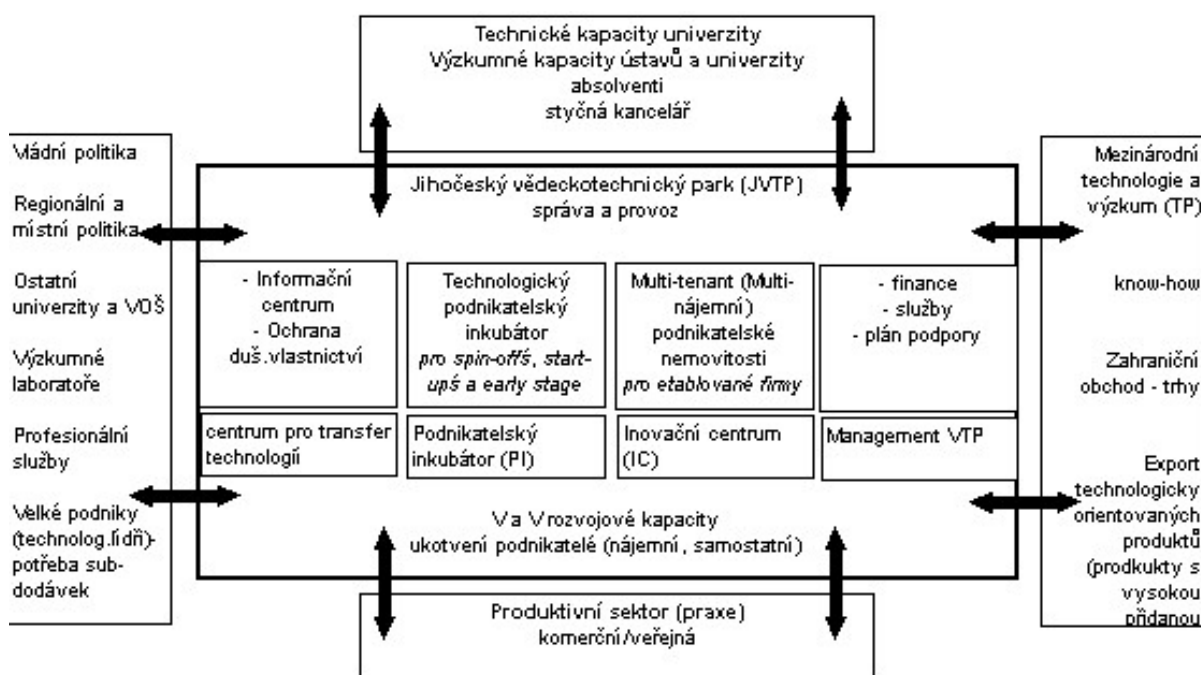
Technické kapacity univerzity
Výzkumné kapacity ústavů a univerzity
absolventi
styčná kancelář

Vládní politika

Regionální a místní politika

Ostatní univerzity a VOŠ

Výzkumné laboratoře

Profesionální služby

Velké podniky (technolog.lídři)- potřeba subdodávek

Jihočeský vědeckotechnický park (JVTP)
správa a provoz

- Informační centrum
- Ochrana duš.vlastnictví

Technologický podnikatelský inkubátor
*pro spin-offs, start-ups a early stage*

Multi-tenant (Multi-nájemní) podnikatelské nemovitosti
*pro etablované firmy*

- finance
- služby
- plán podpory

centrum pro transfer technologií

Podnikatelský inkubátor (PI)

Inovační centrum (IC)

Management VTP

Va Vrozvojové kapacity
ukotvení podnikatelé (nájemní, samostatní)

Mezinárodní technologie a výzkum (TP)

know-how

Zahraniční obchod - trhy

Export technologicky orientovaných produktů (prodkukty s vysokou přidanou

Produktivní sektor (praxe)
komerční/veřejná